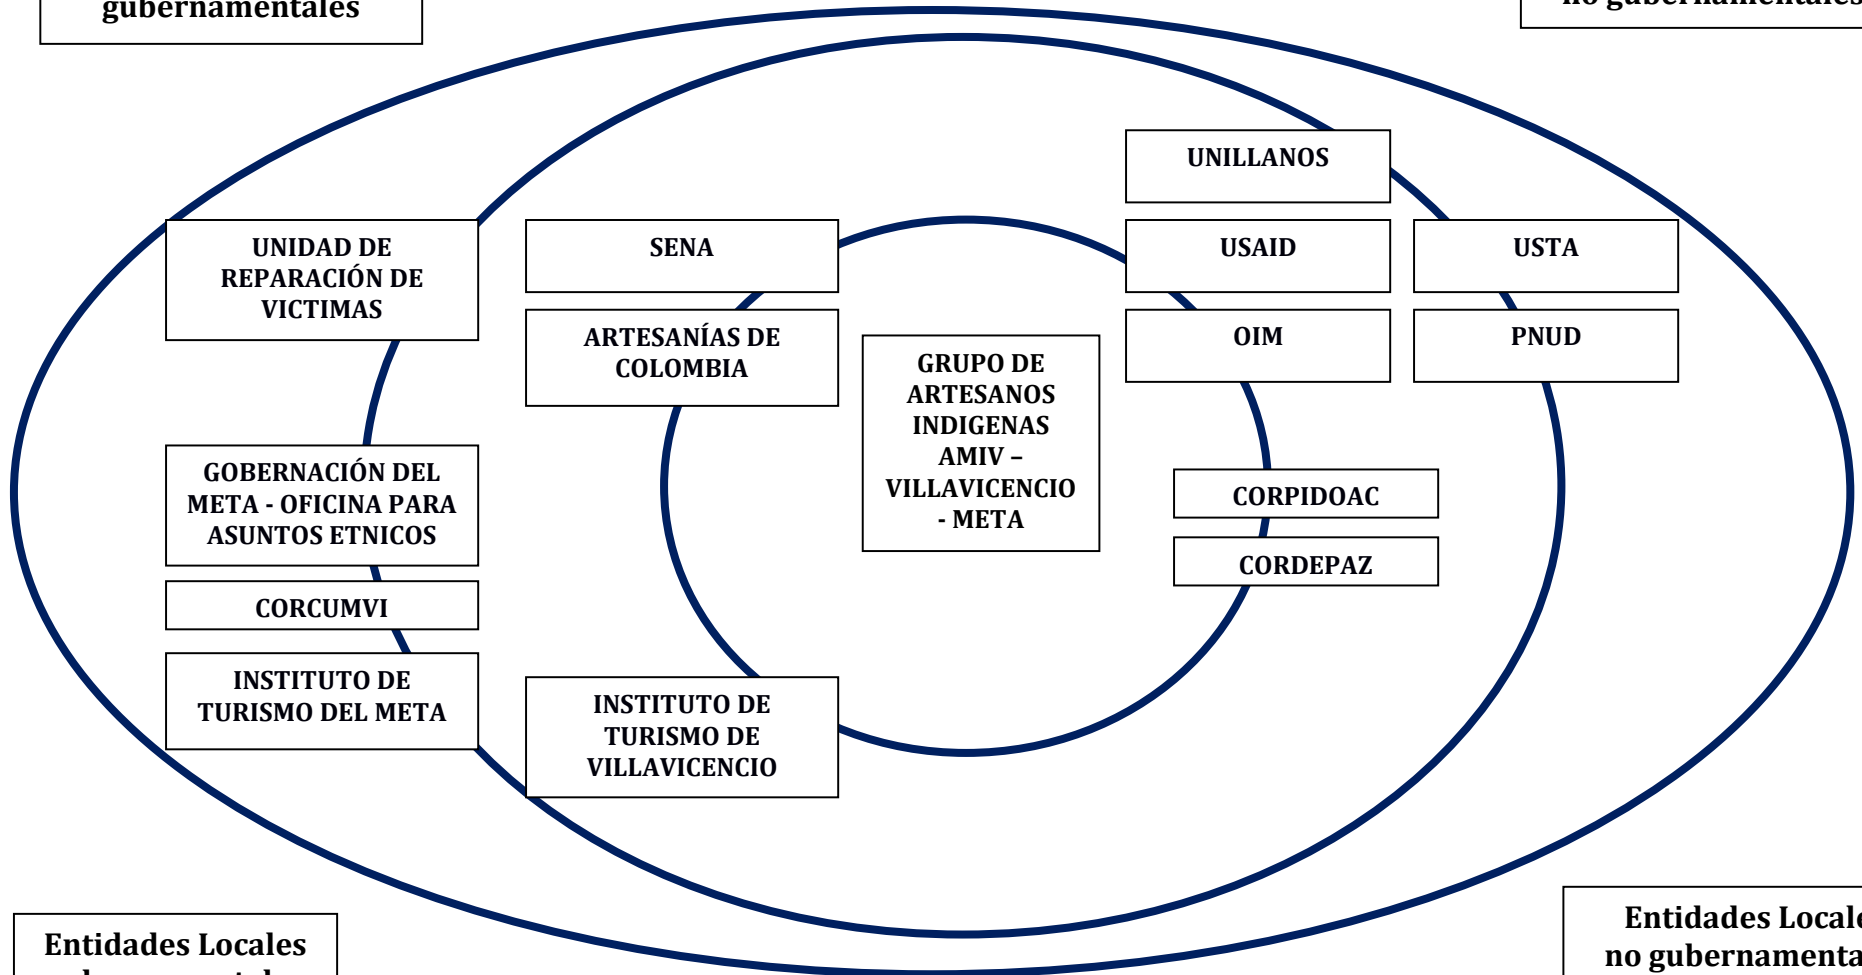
gubernamentales

no gubernamentales

UNILLANOS

UNIDAD DE REPARACIÓN DE VICTIMAS

SENA

USAID

USTA

ARTESANÍAS DE COLOMBIA

OIM

PNUD

GRUPO DE ARTESANOS INDIGENAS AMIV – VILLAVICENCIO - META

GOBERNACIÓN DEL META - OFICINA PARA ASUNTOS ETNICOS

CORPIDOAC

CORDEPAZ

CORCUMVI

INSTITUTO DE TURISMO DEL META

INSTITUTO DE TURISMO DE VILLAVICENCIO

Entidades Locales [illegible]

Entidades Locale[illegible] no gubernamenta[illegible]